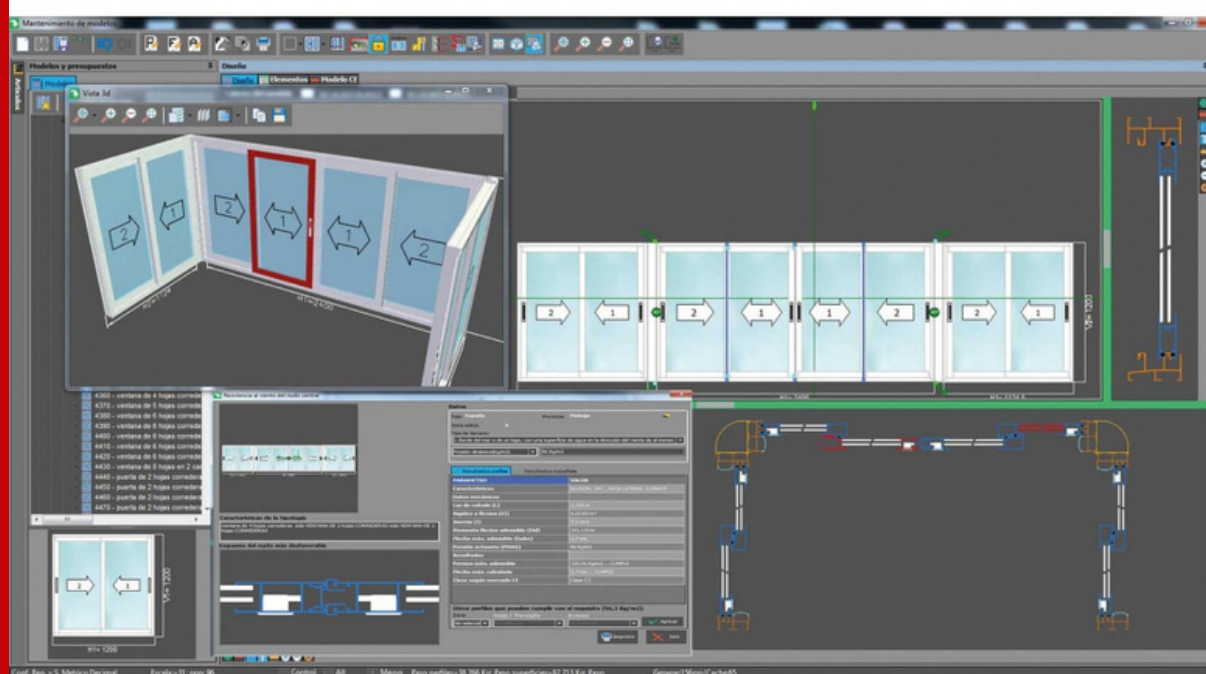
Mantenimiento de modelos

Modelos y presupuestos

Diseño

Diseño | Elementos | Modelo CE

Vista 3d

2 | 1 | 2 | 1 | 1 | 2

2 | 1 | 2 | 1 | 1 | 2 | 2 | 1

VI= 1200

4360 - ventana de 4 hojas corredera
4370 - ventana de 5 hojas corredera
4380 - ventana de 6 hojas corredera
4390 - ventana de 6 hojas corredera
4400 - ventana de 6 hojas corredera
4410 - ventana de 6 hojas corredera
4420 - ventana de 6 hojas corredera
4430 - ventana de 8 hojas en 2 ca
4440 - puerta de 2 hojas corredera
4450 - puerta de 2 hojas corredera
4460 - puerta de 2 hojas corredera
4470 - puerta de 2 hojas corredera

Resistencia al viento del nudo central

Características de la tipología

Esquema del nudo más desfavorable

Datos

País: España | Provincia: Malaga

Resultados perfiles | Resultados superficie

PARAMETRO | VALOR

Otros perfiles que pueden cumplir con el requisito (96,3 Kg/m2):

Aplicar

Imprimir | Salir

2 | 1

VI= 1200

HI= 1200

Conf. Reg.: S. Metrico Decimal | Escala=70 : mm 96 | Control | Alt | Mayus | Peso perfiles= 38,766 Kg; Peso superficies=82,713 Kg; Peso